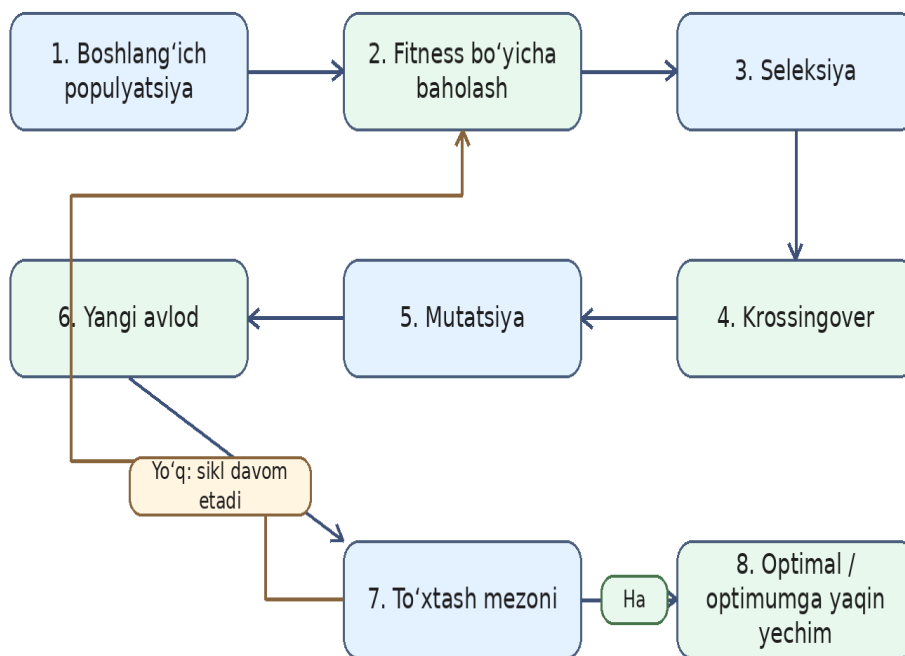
1. Boshlang‘ich populyatsiya

2. Fitness bo‘yicha baholash

3. Seleksiya

6. Yangi avlod

5. Mutatsiya

4. Krossingover

Yo‘q: sikl davom etadi

7. To‘xtash mezoni

Ha

8. Optimal / optimumga yaqin yechim